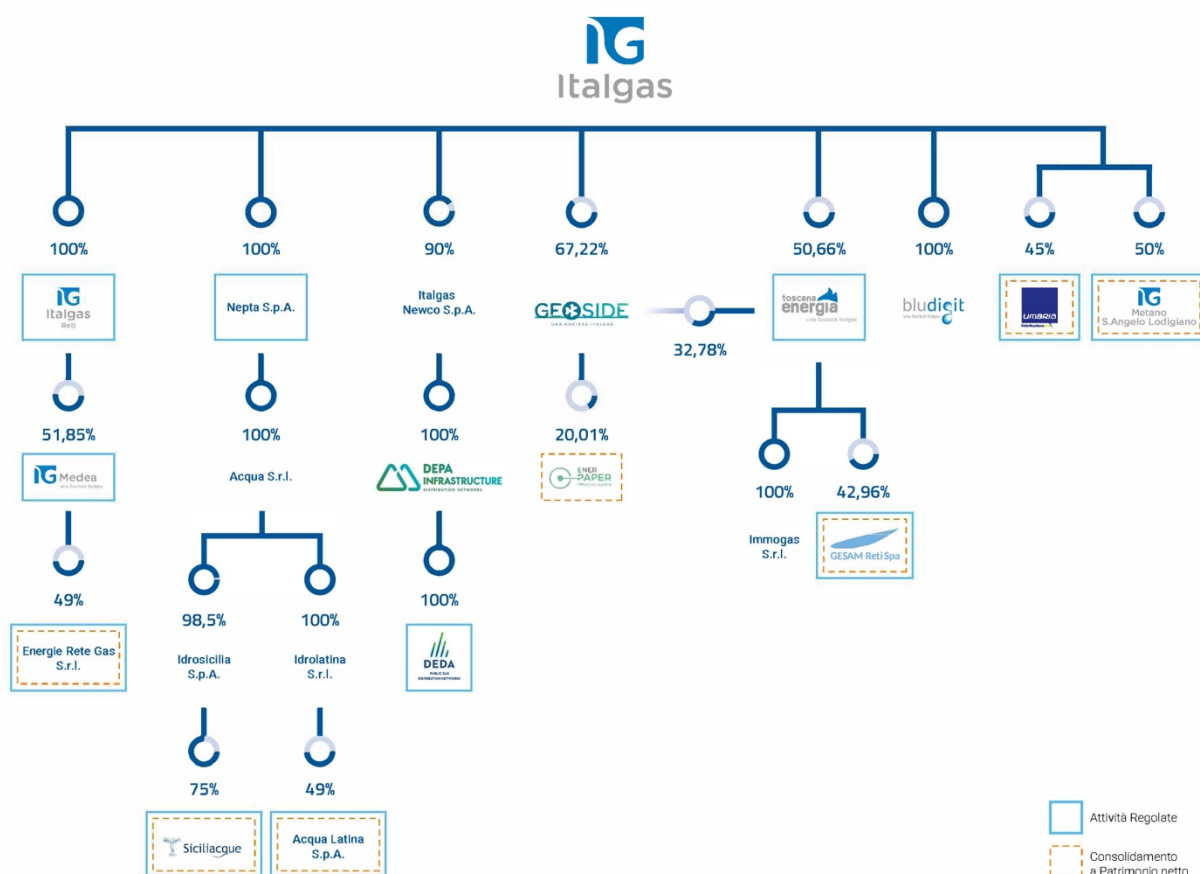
IG
Italgas

100%
IG Italgas Reti

51,85%
IG Medea

49%
Energie Rete Gas S.r.l.

100%
Nepta S.p.A.

100%
Acqua S.r.l.

98,5%
Idrosicilia S.p.A.

75%
Siciliacque

100%
Idrolatina S.r.l.

49%
Acqua Latina S.p.A.

90%
Italgas Newco S.p.A.

100%
DEPA INFRASTRUCTURE DISTRIBUTION NETWORKS

100%
DEDA

67,22%
GEOSIDE UNA SOCIETÀ ITALGAS

20,01%
ENER PAPER

32,78%

50,66%
toscana energia

100%
Immogas S.r.l.

42,96%
GESAM Reti Spa

100%
bludigit

45%
UMBRIA

50%
IG Metano S.Angelo Lodigiano

Attività Regolate

Consolidamento a Patrimonio netto